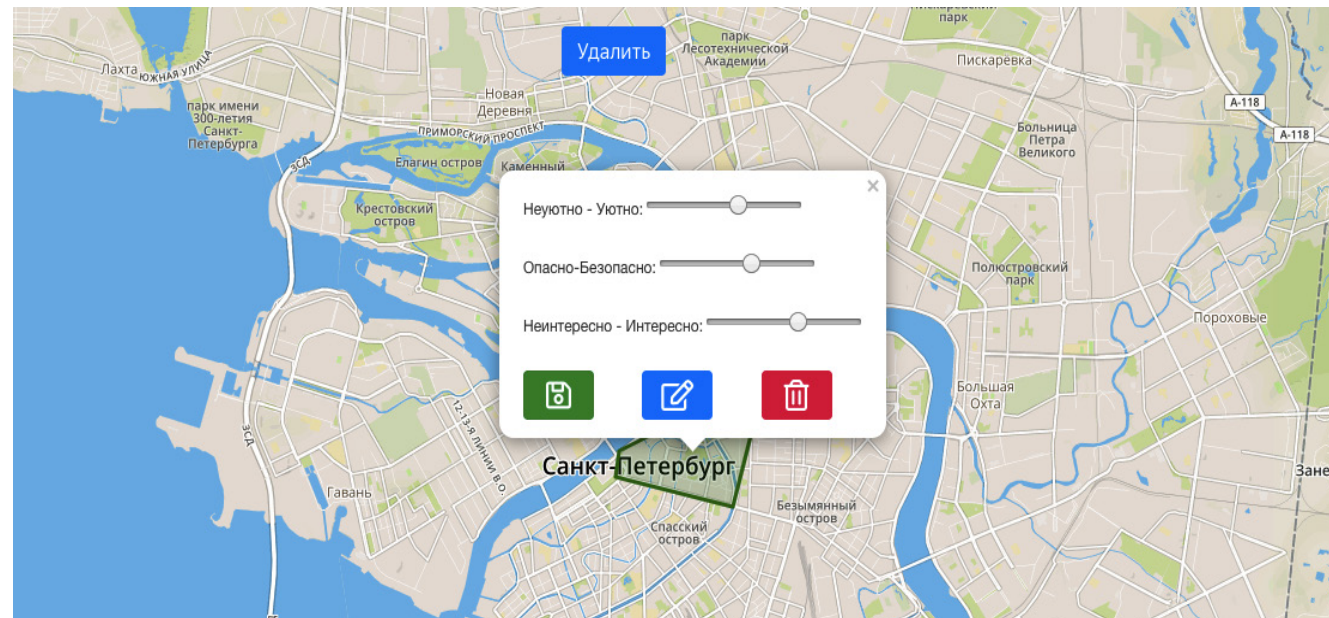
Удалить

Лахта
Южная улица
парк имени 300-летия Санкт-Петербурга
ЗСД
Новая Деревня
Приморский проспект
Елагин остров
Каменный
парк Лесотехнической Академии
парк
Пискарёвка
A-118
A-118
Больница Петра Великого
Крестовский остров
Полюстровский парк
Пороховые
Большая Охта
ЗСД
12-13-я линии В.О.
Гавань
Санкт-Петербург
Спасский остров
Безымянный остров
Зане

×
Неуютно - Уютно:
Опасно-Безопасно:
Неинтересно - Интересно: